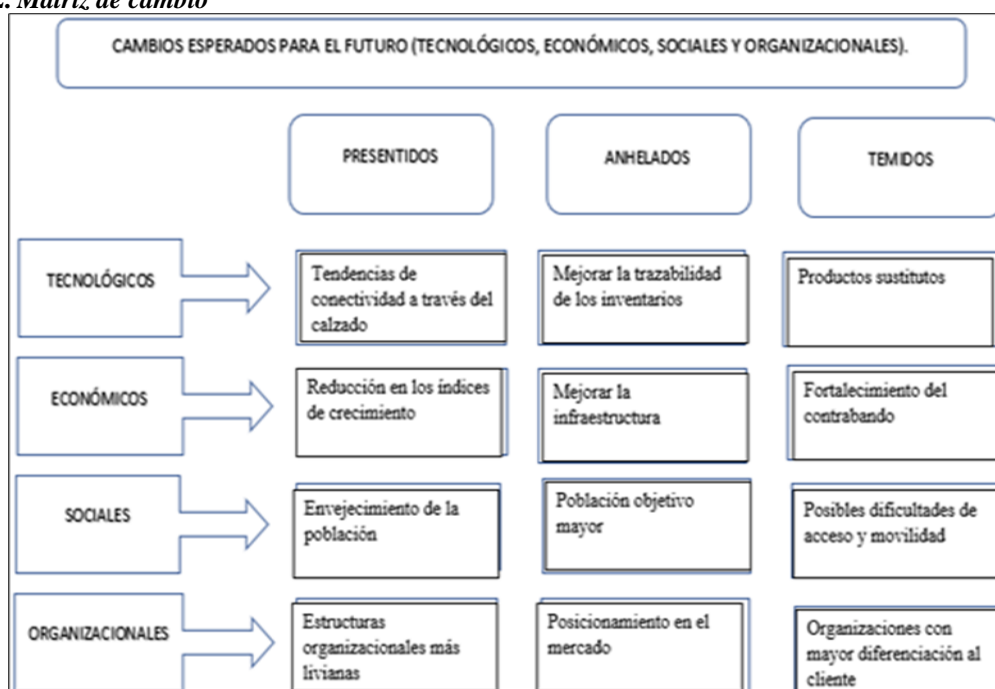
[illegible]. Matriz de cambio

CAMBIOS ESPERADOS PARA EL FUTURO (TECNOLÓGICOS, ECONÓMICOS, SOCIALES Y ORGANIZACIONALES).

PRESENTIDOS

ANHELADOS

TEMIDOS

TECNOLÓGICOS

Tendencias de conectividad a través del calzado

Mejorar la trazabilidad de los inventarios

Productos sustitutos

ECONÓMICOS

Reducción en los índices de crecimiento

Mejorar la infraestructura

Fortalecimiento del contrabando

SOCIALES

Envejecimiento de la población

Población objetivo mayor

Posibles dificultades de acceso y movilidad

ORGANIZACIONALES

Estructuras organizacionales más livianas

Posicionamiento en el mercado

Organizaciones con mayor diferenciación al cliente